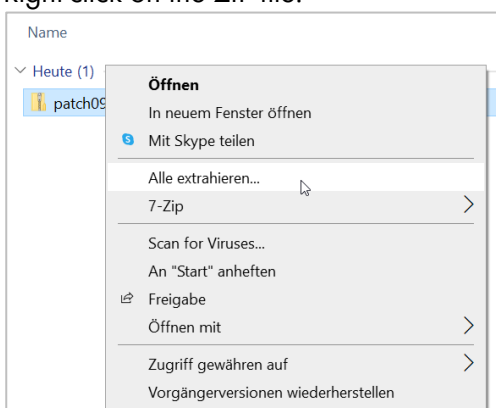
Right click on the ZIP file:

Name

Heute (1)

patch09

Öffnen

In neuem Fenster öffnen

Mit Skype teilen

Alle extrahieren...

7-Zip

Scan for Viruses...

An "Start" anheften

Freigabe

Öffnen mit

Zugriff gewähren auf

Vorgängerversionen wiederherstellen